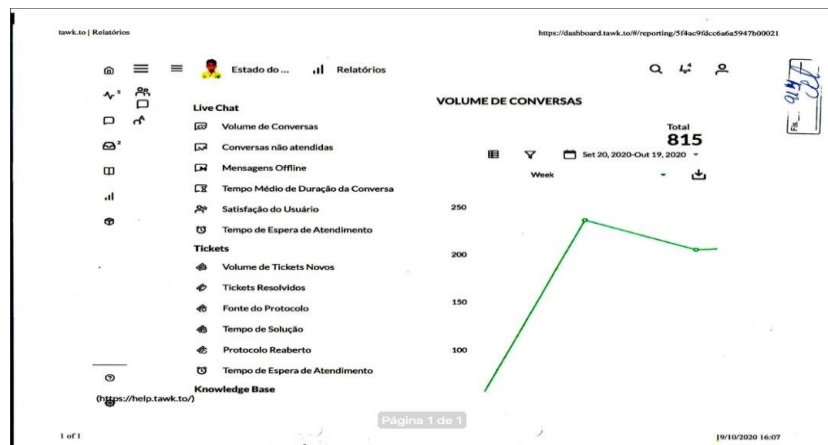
tawk.to | Relatórios

https://dashboard.tawk.to/#/reporting/5f4ac9fdcc6a6a5947b00021

Estado do ... Relatórios

5

2

Live Chat

Volume de Conversas

Conversas não atendidas

Mensagens Offline

Tempo Médio de Duração da Conversa

Satisfação do Usuário

Tempo de Espera de Atendimento

Tickets

Volume de Tickets Novos

Tickets Resolvidos

Fonte do Protocolo

Tempo de Solução

Protocolo Reaberto

Tempo de Espera de Atendimento

Knowledge Base

(https://help.tawk.to/)

VOLUME DE CONVERSAS

Total
815

Set 20, 2020-Out 19, 2020

Week

250

200

150

100

Página 1 de 1

1 of 1

19/10/2020 16:07

Fls. 94

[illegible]